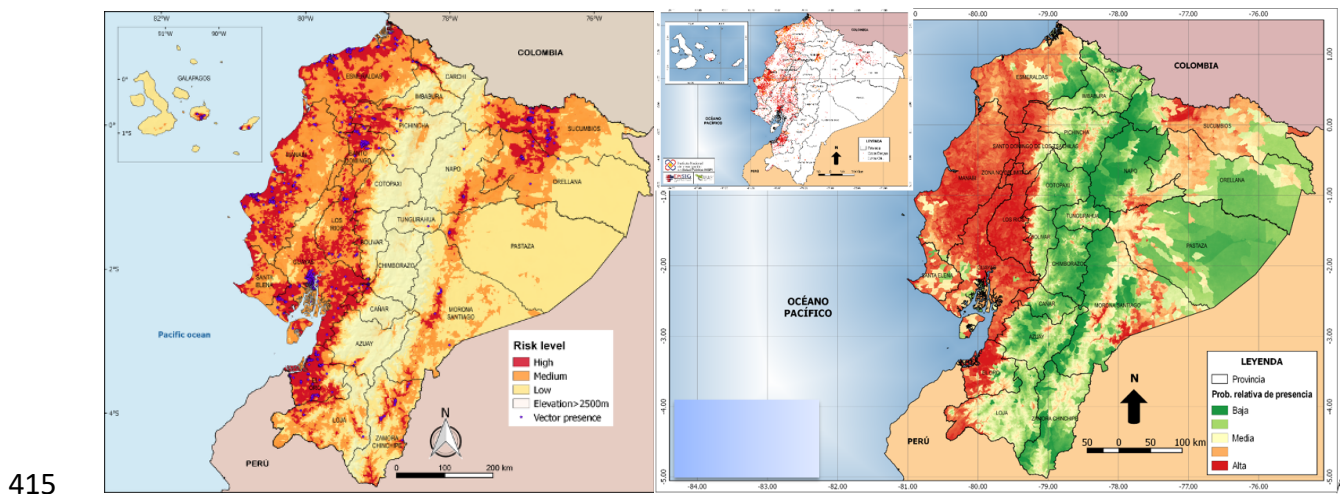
82°W
80°W
78°W
76°W
81°W
90°W
0°
1°S
GALAPAGOS
COLOMBIA
ESMERALDAS
CARCHI
IMBABURA
SUCUMBIOS
PICHINCHA
MANABI
COTOPAXI
NAPO
ORELLANA
LOS RIOS
TUNGURAHUA
BOLIVAR
PASTAZA
CHIMBORAZO
SANTA ELENA
GUAYAS
CAÑAR
MORONA SANTIAGO
AZUAY
Pacific ocean
EL ORO
LOJA
ZAMORA CHINCHIPE
PERÚ
2°S
4°S
Risk level
High
Medium
Low
Elevation>2500m
Vector presence
N
0
100
200 km

-80.00
-79.00
-78.00
-77.00
-76.00
COLOMBIA
ESMERALDAS
CARCHI
IMBABURA
SUCUMBIOS
PICHINCHA
SANTO DOMINGO DE LOS TSACHILAS
MANABI
ZONA NO DELIMITADA
COTOPAXI
NAPO
ORELLANA
LOS RIOS
TUNGURAHUA
BOLIVAR
PASTAZA
CHIMBORAZO
SANTA ELENA
GUAYAS
CAÑAR
MORONA SANTIAGO
AZUAY
EL ORO
LOJA
ZAMORA CHINCHIPE
OCÉANO PACÍFICO
PERÚ
LEYENDA
Provincia
Prob. relativa de presencia
Baja
Media
Alta
N
50
0
50
100 km
-84.00
-83.00
-82.00
-81.00
-80.00
-79.00
-78.00
-77.00
-76.00
0.00
-1.00
-2.00
-3.00
-4.00
-5.00
1.00
OCÉANO PACÍFICO
COLOMBIA
LEYENDA
PERÚ
415